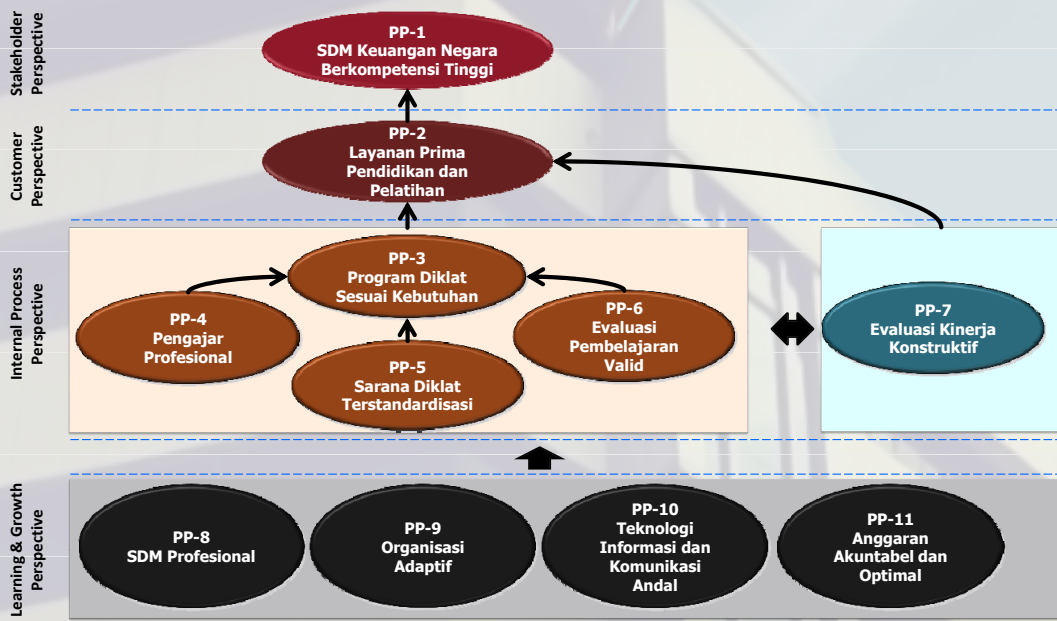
Stakeholder Perspective

PP-1
SDM Keuangan Negara Berkompetensi Tinggi

Customer Perspective

PP-2
Layanan Prima Pendidikan dan Pelatihan

Internal Process Perspective

PP-3
Program Diklat Sesuai Kebutuhan

PP-4
Pengajar Profesional

PP-5
Sarana Diklat Terstandardisasi

PP-6
Evaluasi Pembelajaran Valid

PP-7
Evaluasi Kinerja Konstruktif

Learning & Growth Perspective

PP-8
SDM Profesional

PP-9
Organisasi Adaptif

PP-10
Teknologi Informasi dan Komunikasi Andal

PP-11
Anggaran Akuntabel dan Optimal